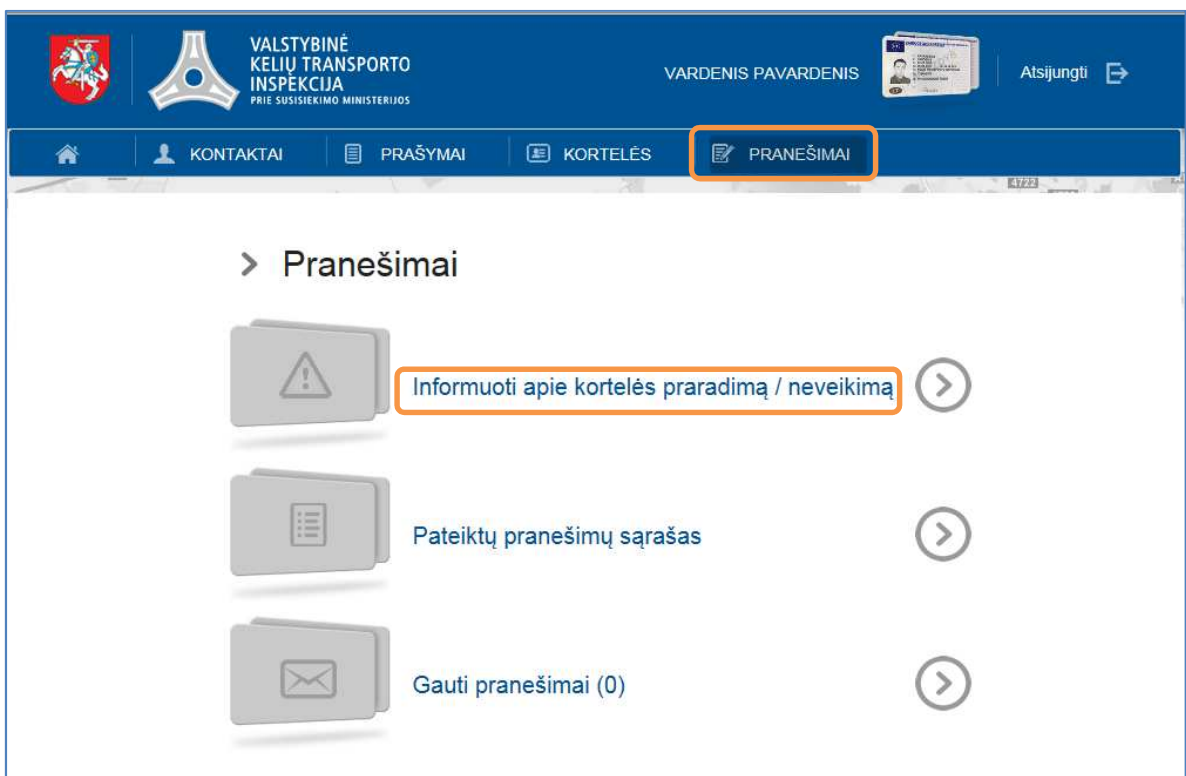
VALSTYBINĖ KELIŲ TRANSPORTO INSPEKCIJA
PRIE SUSISIEKIMO MINISTERIJOS

VARDENIS PAVARDENIS

Atsijungti

KONTAKTAI
PRAŠYMAI
KORTELĖS
PRANEŠIMAI

> Pranešimai

Informuoti apie kortelės praradimą / neveikimą

Pateiktų pranešimų sąrašas

Gauti pranešimai (0)